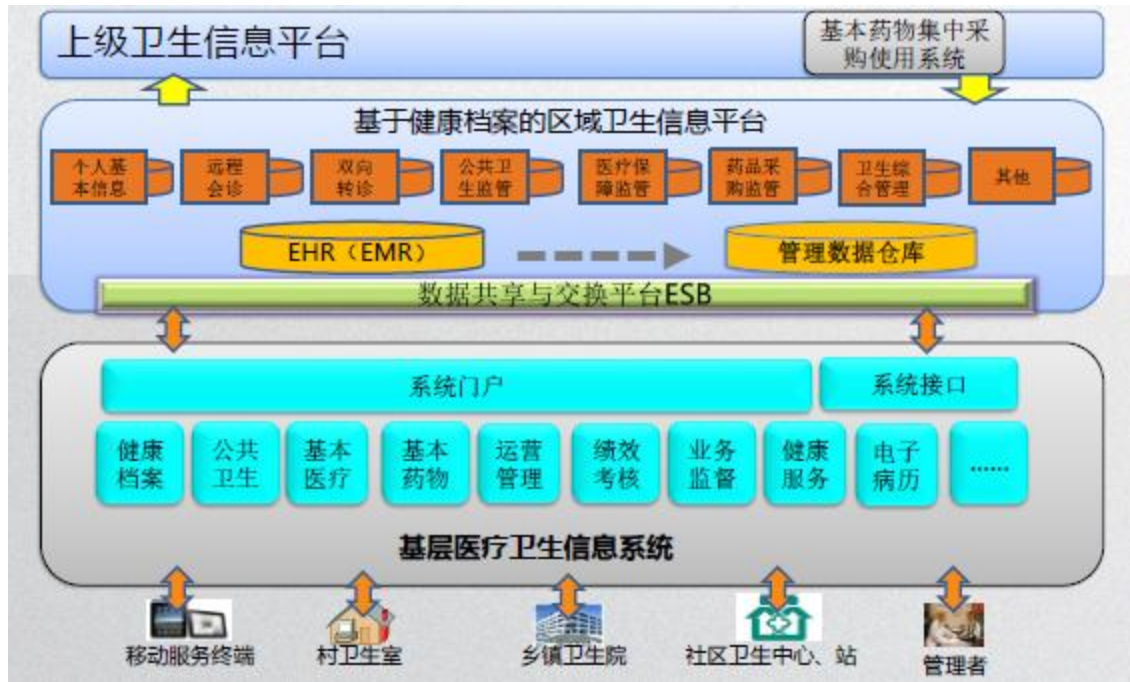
上级卫生信息平台

基本药物集中采购使用系统

基于健康档案的区域卫生信息平台

个人基本信息
远程会诊
双向转诊
公共卫生监管
医疗保障监管
药品采购监管
卫生综合管理
其他

EHR（EMR）
管理数据仓库

数据共享与交换平台ESB

系统门户
系统接口

健康档案
公共卫生
基本医疗
基本药物
运营管理
绩效考核
业务监督
健康服务
电子病历
……

基层医疗卫生信息系统

移动服务终端
村卫生室
乡镇卫生院
社区卫生中心、站
管理者